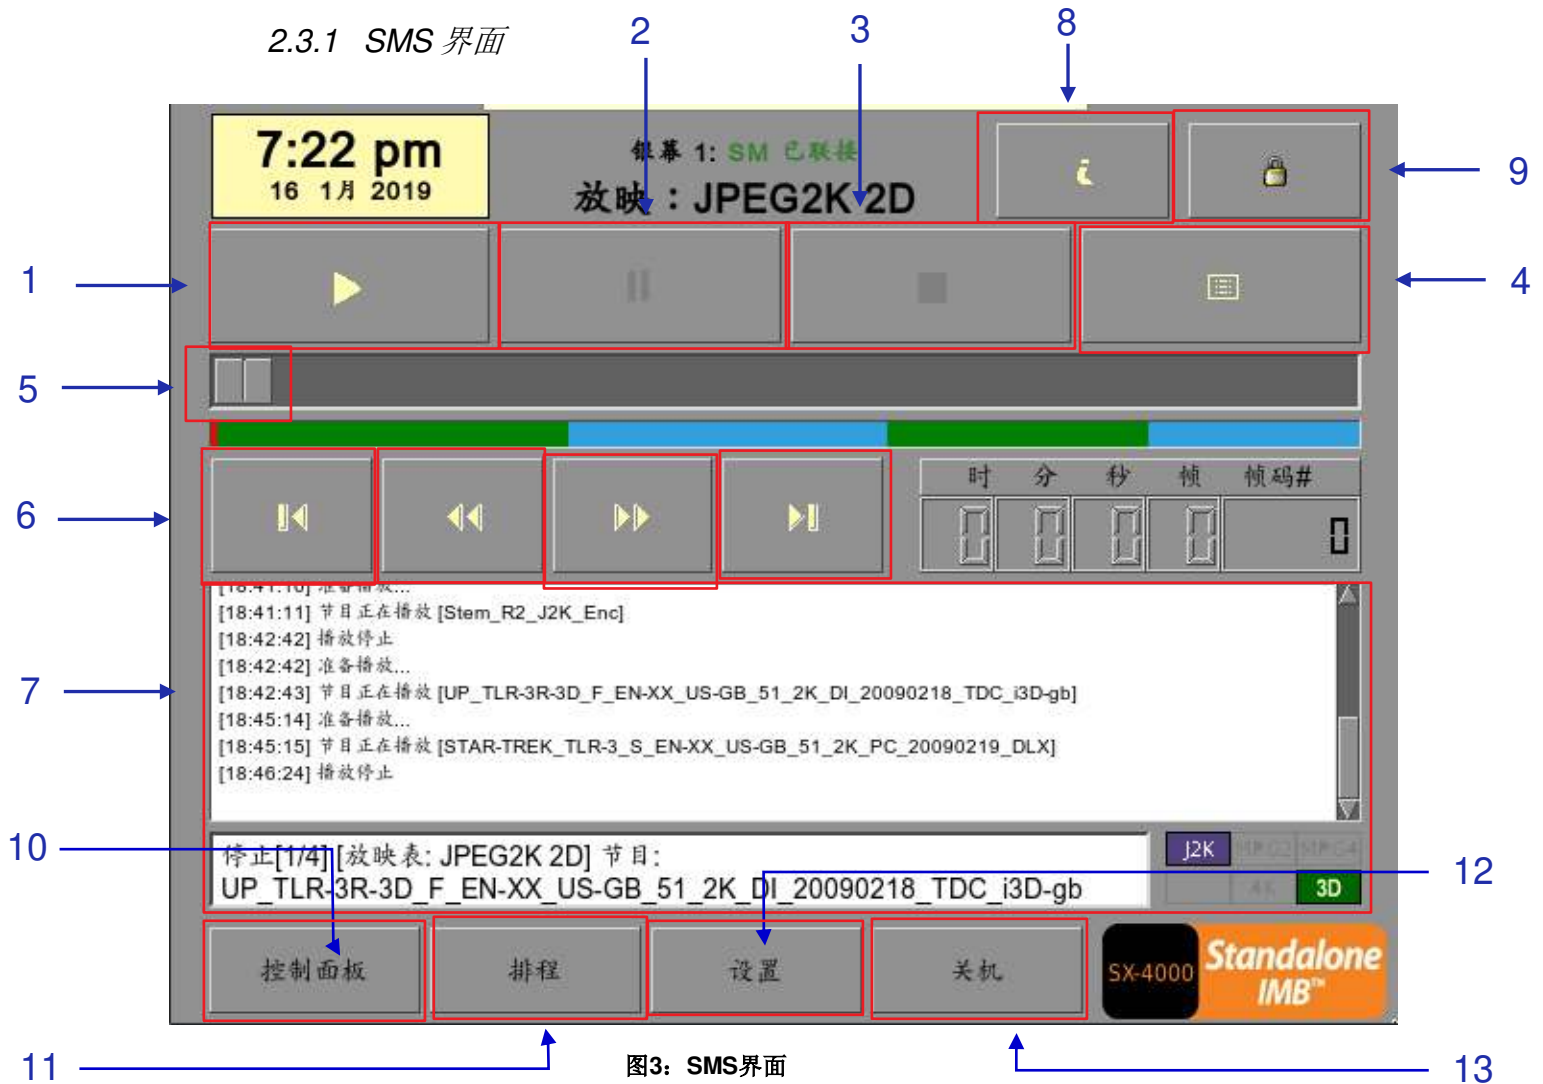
2.3.1 SMS 界面

2 3 8

7:22 pm
16 1月 2019

银幕 1: SM 已联接
放映：JPEG2K 2D

9

1

4

5

6

时 分 秒 帧 帧码#

0 0 0 0 0

[18:41:10] 准备播放...
[18:41:11] 节目正在播放 [Stem_R2_J2K_Enc]
[18:42:42] 播放停止
[18:42:42] 准备播放...
[18:42:43] 节目正在播放 [UP_TLR-3R-3D_F_EN-XX_US-GB_51_2K_DI_20090218_TDC_i3D-gb]
[18:45:14] 准备播放...
[18:45:15] 节目正在播放 [STAR-TREK_TLR-3_S_EN-XX_US-GB_51_2K_PC_20090219_DLX]
[18:46:24] 播放停止

7

10

停止[1/4] [放映表: JPEG2K 2D] 节目:
UP_TLR-3R-3D_F_EN-XX_US-GB_51_2K_DI_20090218_TDC_i3D-gb

J2K MPG2 MPG4
4K 3D

12

控制面板 排程 设置 关机

SX-4000 Standalone IMB™

11

图3：SMS界面

13